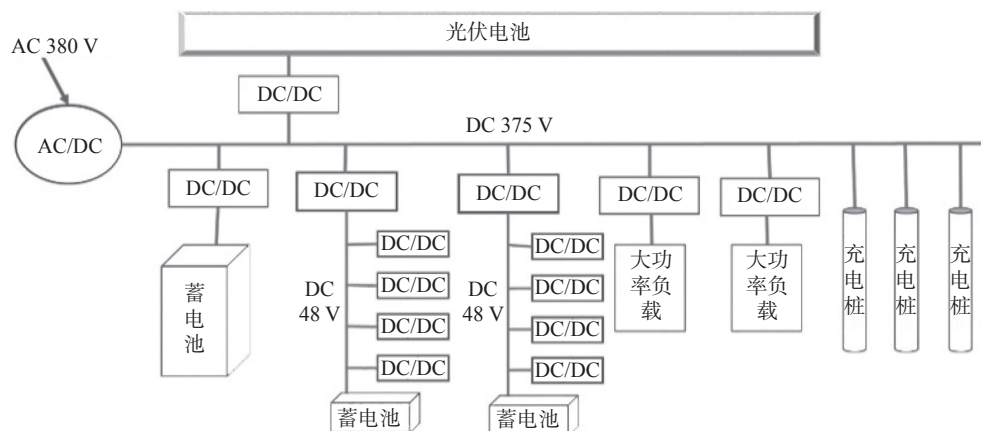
光伏电池

AC 380 V

DC/DC

AC/DC

DC 375 V

DC/DC

DC/DC

DC/DC

DC/DC

DC/DC

蓄电池

DC/DC

DC/DC

DC/DC

DC/DC

DC 48 V

DC/DC

DC/DC

DC/DC

DC/DC

DC 48 V

大功率负载

大功率负载

充电桩

充电桩

充电桩

蓄电池

蓄电池